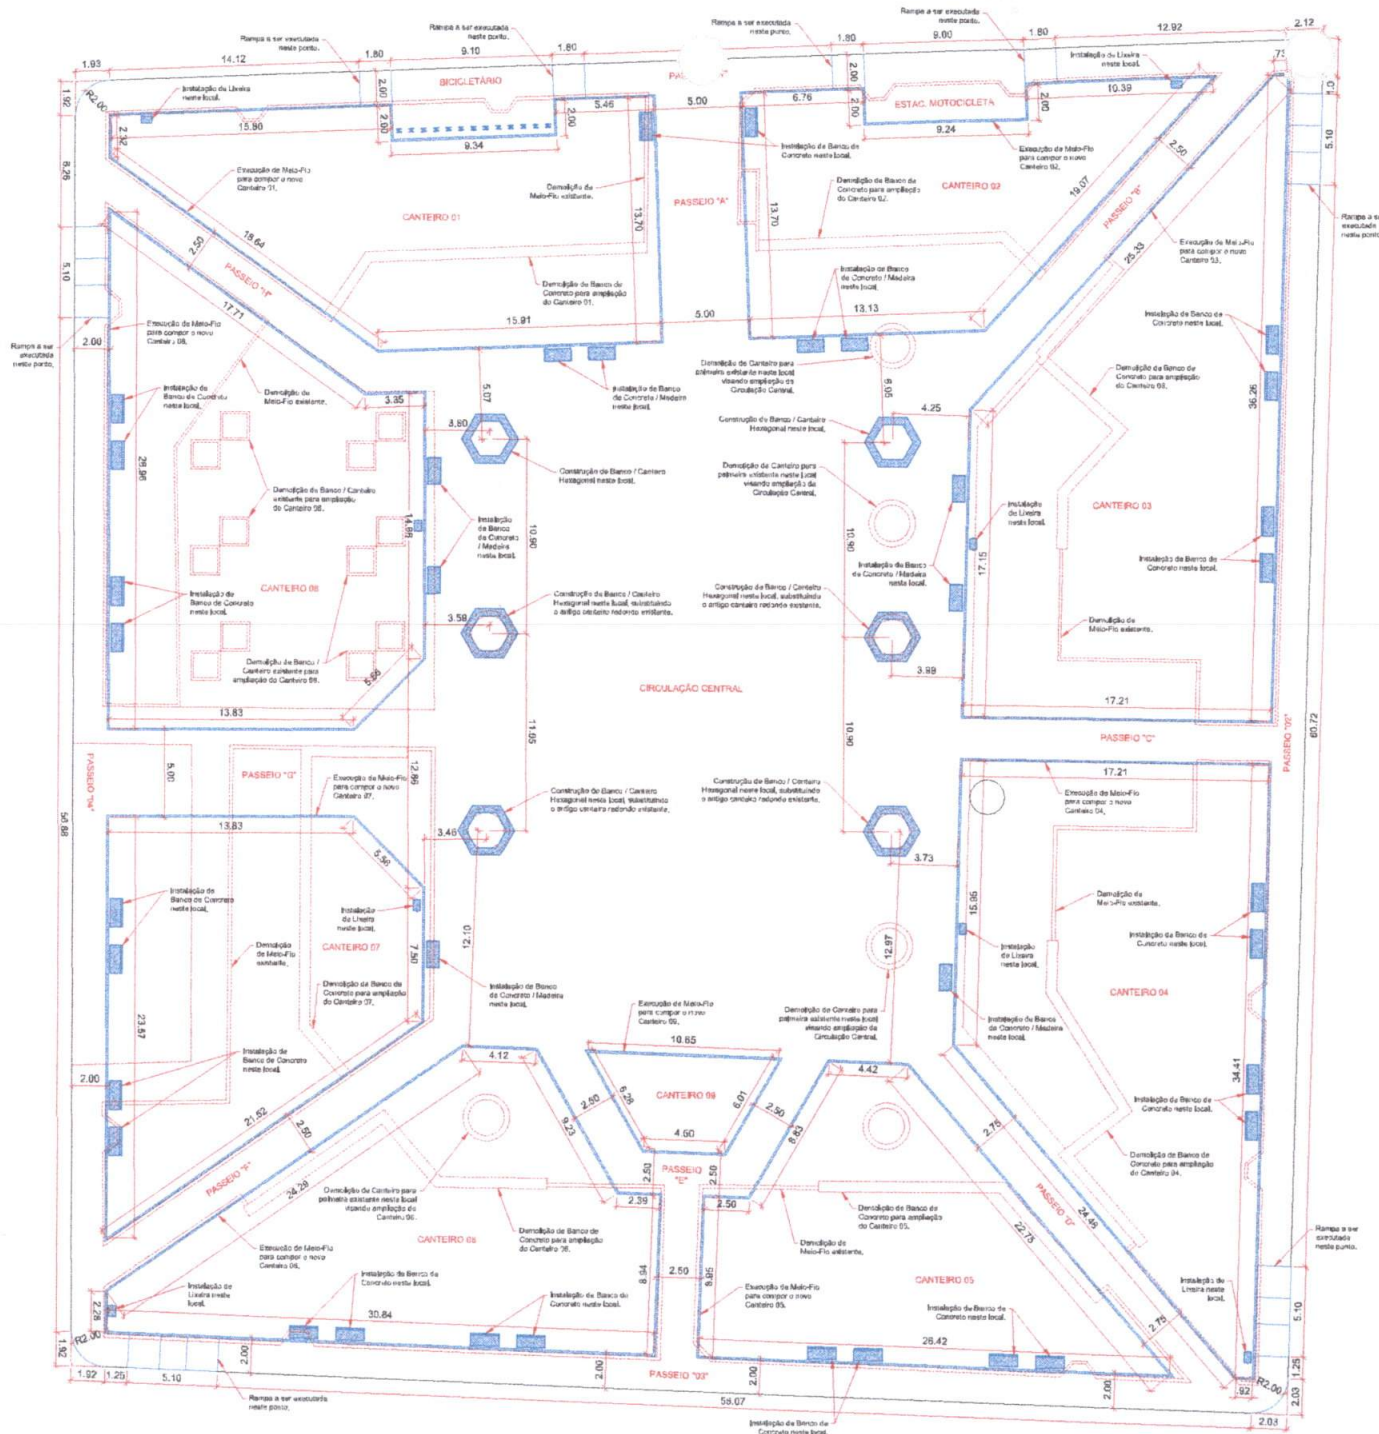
Rampa a ser executada neste ponto.
Rampa a ser executada neste ponto.
Rampa a ser executada neste ponto.
Rampa a ser executada neste ponto.
1.93
14.12
1.80
9.10
1.80
1.80
9.60
1.80
12.92
2.12
BICICLETÁRIO
PASSEIO
Instalação de Lixeira neste local.
Instalação de Lixeira neste local.
R2.00
2.00
2.00
2.00
5.46
5.00
6.76
2.00
2.00
ESTAC. MOTOCICLETA
2.00
10.39
1.92
2.42
15.80
9.34
Instalação de Banco de Concreto neste local.
9.24
Execução de Meio-Fio para compor o novo Canteiro 02.
2.50
5.10
8.26
Execução de Meio-Fio para compor o novo Canteiro 01.
Demolição de Meio-Fio existente.
PASSEIO "A"
Demolição de Banco de Concreto para ampliação do Canteiro 02.
CANTEIRO 02
19.07
CANTEIRO 01
13.70
13.70
PASSEIO "B"
Rampa a ser executada neste ponto.
2.50
18.64
25.33
Execução de Meio-Fio para compor o novo Canteiro 03.
5.10
PASSEIO "F"
Demolição de Banco de Concreto para ampliação do Canteiro 01.
Instalação de Banco de Concreto / Madeira neste local.
17.71
13.13
Instalação de Banco de Concreto neste local.
Execução de Meio-Fio para compor o novo Canteiro 08.
15.91
5.00
Rampa a ser executada neste ponto.
2.00
Demolição de Canteiro para palmeira existente neste local visando ampliação da Circulação Central.
Demolição de Banco de Concreto para ampliação do Canteiro 03.
Instalação de Banco de Concreto / Madeira neste local.
Instalação de Banco de Concreto neste local.
Demolição de Meio-Fio existente.
3.35
5.07
6.05
36.26
3.80
Construção de Banco / Canteiro Hexagonal neste local.
4.25
28.96
Demolição de Banco / Canteiro existente para ampliação do Canteiro 08.
Construção de Banco / Canteiro Hexagonal neste local.
Demolição de Canteiro para palmeira existente neste local visando ampliação da Circulação Central.
14.88
Instalação de Banco de Concreto / Madeira neste local.
10.90
10.90
Instalação de Lixeira neste local.
CANTEIRO 03
CANTEIRO 08
Instalação de Banco de Concreto neste local.
Instalação de Banco de Concreto / Madeira neste local.
17.15
Instalação de Banco de Concreto neste local.
Construção de Banco / Canteiro Hexagonal neste local, substituindo o antigo canteiro redondo existente.
Construção de Banco / Canteiro Hexagonal neste local, substituindo o antigo canteiro redondo existente.
3.58
Demolição de Meio-Fio existente.
Demolição de Banco / Canteiro existente para ampliação do Canteiro 08.
5.56
3.89
CIRCULAÇÃO CENTRAL
13.83
17.21
11.05
10.90
PASSEIO "C"
PASSEIO "02"
60.72
5.00
PASSEIO "G"
Execução de Meio-Fio para compor o novo Canteiro 07.
12.86
17.21
PASSEIO "04"
Construção de Banco / Canteiro Hexagonal neste local, substituindo o antigo canteiro redondo existente.
Construção de Banco / Canteiro Hexagonal neste local, substituindo o antigo canteiro redondo existente.
Execução de Meio-Fio para compor o novo Canteiro 04.
13.83
3.46
5.56
3.73
56.88
Instalação de Banco de Concreto neste local.
Instalação de Lixeira neste local.
15.86
Demolição de Meio-Fio existente.
Demolição de Meio-Fio existente.
CANTEIRO 07
12.10
7.50
12.97
Instalação de Lixeira neste local.
Instalação de Banco de Concreto neste local.
Demolição de Banco de Concreto para ampliação do Canteiro 07.
Instalação de Banco de Concreto / Madeira neste local.
CANTEIRO 04
23.57
Execução de Meio-Fio para compor o novo Canteiro 09.
Demolição de Canteiro para palmeira existente neste local visando ampliação da Circulação Central.
Instalação de Banco de Concreto / Madeira neste local.
Instalação de Banco de Concreto neste local.
4.12
10.65
4.42
34.41
2.00
CANTEIRO 09
Instalação de Banco de Concreto neste local.
21.52
2.50
6.28
6.01
2.50
8.83
2.75
9.23
2.50
4.60
Demolição de Banco de Concreto para ampliação do Canteiro 04.
PASSEIO "I"
24.29
2.50
PASSEIO "E"
2.50
PASSEIO "D"
24.46
Demolição de Canteiro para palmeira existente neste local visando ampliação do Canteiro 06.
2.39
2.50
Demolição de Banco de Concreto para ampliação do Canteiro 05.
Rampa a ser executada neste ponto.
Execução de Meio-Fio para compor o novo Canteiro 06.
CANTEIRO 06
Demolição de Banco de Concreto para ampliação do Canteiro 06.
Demolição de Meio-Fio existente.
22.75
Instalação de Lixeira neste local.
Instalação de Banco de Concreto neste local.
8.94
2.50
8.95
CANTEIRO 05
2.28
Instalação de Banco de Concreto neste local.
Execução de Meio-Fio para compor o novo Canteiro 05.
Instalação de Banco de Concreto neste local.
30.84
2.75
5.10
R2.00
26.42
1.92
2.00
2.00
2.00
2.00
1.25
.92
R2.00
1.92
1.25
5.10
PASSEIO "03"
2.03
Rampa a ser executada neste ponto.
58.07
2.03
Instalação de Banco de Concreto neste local.